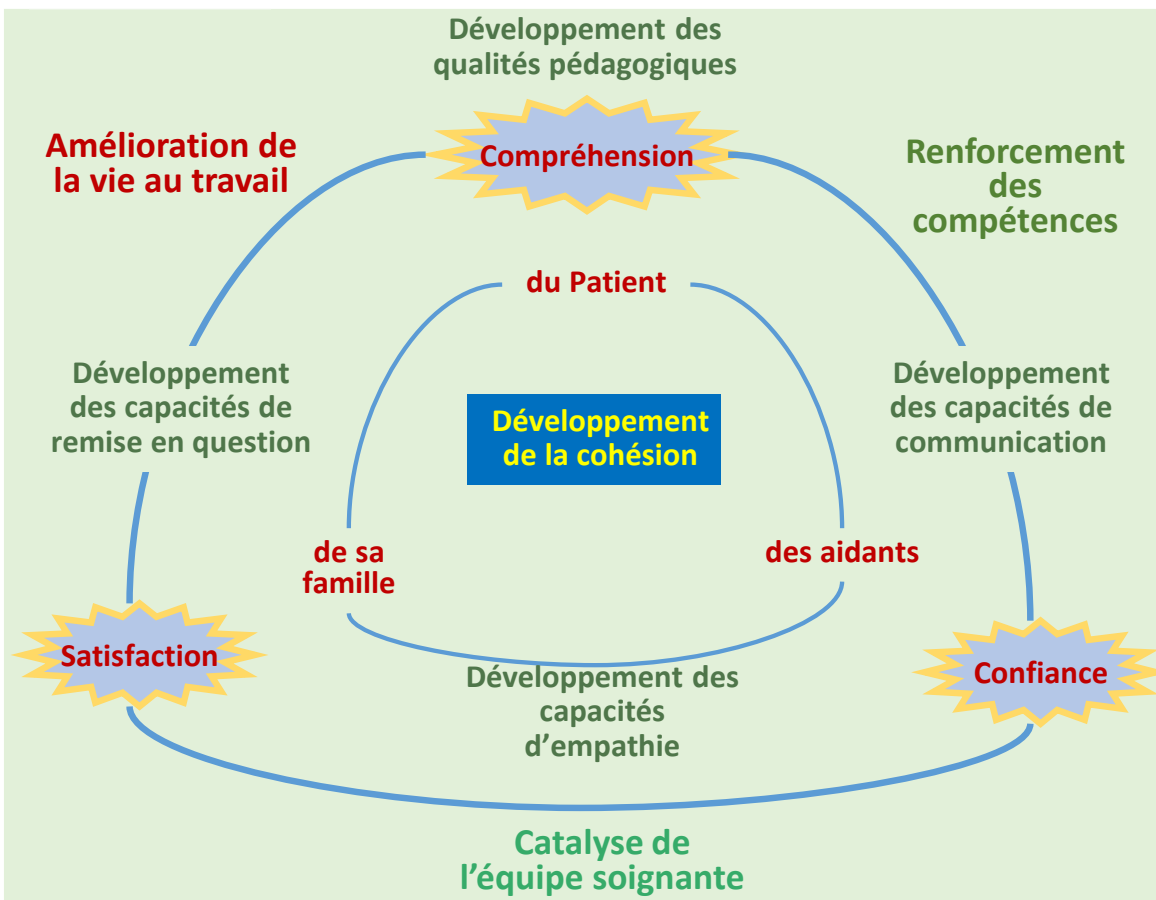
Développement des qualités pédagogiques

Amélioration de la vie au travail

Compréhension

Renforcement des compétences

du Patient

Développement des capacités de remise en question

Développement de la cohésion

Développement des capacités de communication

de sa famille

des aidants

Satisfaction

Confiance

Développement des capacités d'empathie

Catalyse de l'équipe soignante